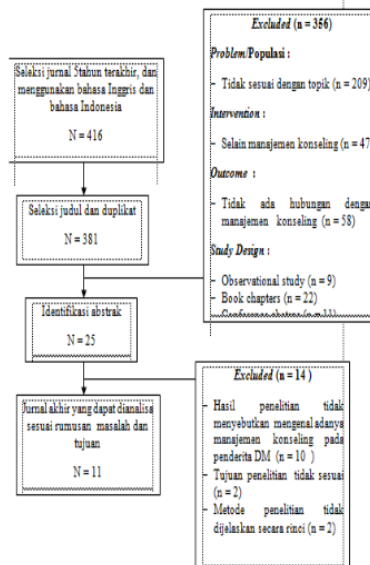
Seleksi jurnal 5tahun terakhir, dan menggunakan bahasa Inggris dan bahasa Indonesia

N = 416

Seleksi judul dan duplikat

N = 381

Identifikasi abstrak

N = 25

Jurnal akhir yang dapat dianalisa sesuai rumusan masalah dan tujuan

N = 11

Excluded (n = 356)

Problem/Populasi :

- Tidak sesuai dengan topik (n = 209)

Intervention :

- Selain manajemen konseling (n = 47

Outcome :

- Tidak ada hubungan dengan manajemen konseling (n = 58)

Study Design :

- Observational study (n = 9)
- Book chapters (n = 22)
- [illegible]

Excluded (n = 14)

- Hasil penelitian tidak menyebutkan mengenai adanya manajemen konseling pada penderita DM (n = 10)
- Tujuan penelitian tidak sesuai (n = 2)
- Metode penelitian tidak dijelaskan secara rinci (n = 2)